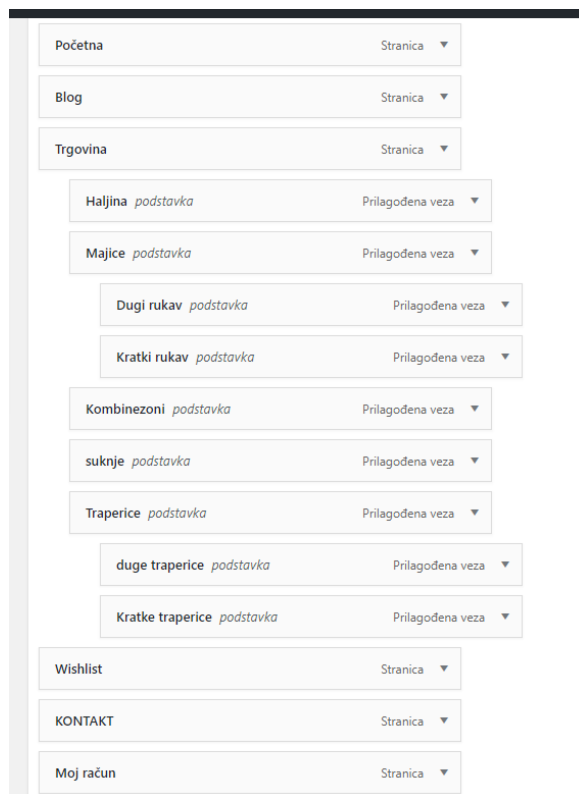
Početna Stranica

Blog Stranica

Trgovina Stranica

Haljina podstavka Prilagođena veza

Majice podstavka Prilagođena veza

Dugi rukav podstavka Prilagođena veza

Kratki rukav podstavka Prilagođena veza

Kombinezoni podstavka Prilagođena veza

suknje podstavka Prilagođena veza

Traperice podstavka Prilagođena veza

duge traperice podstavka Prilagođena veza

Kratke traperice podstavka Prilagođena veza

Wishlist Stranica

KONTAKT Stranica

Moj račun Stranica